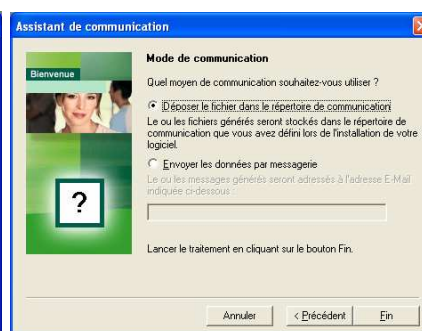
Assistant de communication

Bienvenue

?

Mode de communication

Quel moyen de communication souhaitez-vous utiliser ?

Déposer le fichier dans le répertoire de communication

Le ou les fichiers générés seront stockés dans le répertoire de communication que vous avez défini lors de l'installation de votre logiciel.

Envoyer les données par messagerie

Le ou les messages générés seront adressés à l'adresse E-Mail indiquée ci-dessous :

Lancer le traitement en cliquant sur le bouton Fin.

Annuler

< Précédent

Fin